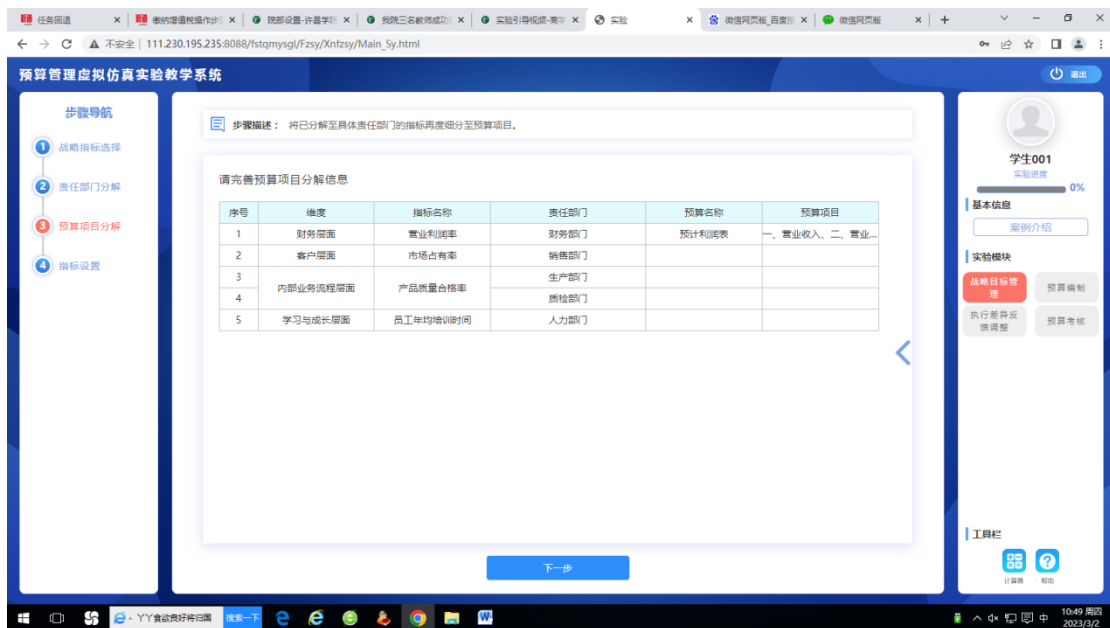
任务回退 ×
他的增值税操作步 ×
院部设置-许昌学院 ×
我院三名教师成功 ×
实验引导视频-赛宇 ×
实验 ×
微信网页版_百度搜 ×
微信网页版 ×
+

← → C ▲ 不安全 | 111.230.195.235:8088/fstqmysgl/Fzsy/Xnfzsy/Main_Sy.html

预算管理虚拟仿真实验教学系统

退出

步骤导航

1 战略指标选择
2 责任部门分解
3 预算项目分解
4 指标设置

步骤描述： 将已分解至具体责任部门的指标再度细分至预算项目。

请完善预算项目分解信息

| 序号 | 维度 | 指标名称 | 责任部门 | 预算名称 | 预算项目 |
|---|---|---|---|---|---|
| 1 | 财务层面 | 营业利润率 | 财务部门 | 预计利润表 | 一、营业收入、二、营业... |
| 2 | 客户层面 | 市场占有率 | 销售部门 | | |
| 3 | 内部业务流程层面 | 产品质量合格率 | 生产部门 | | |
| 4 | | | 质检部门 | | |
| 5 | 学习与成长层面 | 员工年均培训时间 | 人力部门 | | |

下一步

学生001
实验进度
0%

基本信息
案例介绍

实验模块
战略目标管理
预算编制
执行差异反馈调整
预算考核

工具栏
计算器
帮助

YY食欲我好将归国
搜索一下
10:49 周四
2023/3/2
中